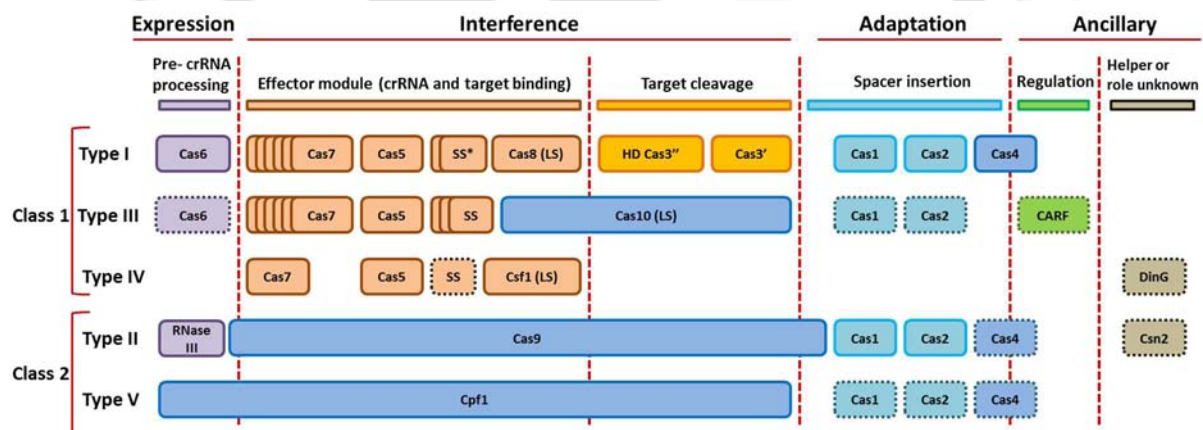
Expression
Interference
Adaptation
Ancillary

Pre- crRNA processing
Effector module (crRNA and target binding)
Target cleavage
Spacer insertion
Regulation
Helper or role unknown

Class 1
Type I
Cas6
Cas7
Cas5
SS*
Cas8 (LS)
HD Cas3''
Cas3'
Cas1
Cas2
Cas4

Type III
Cas6
Cas7
Cas5
SS
Cas10 (LS)
Cas1
Cas2
CARF

Type IV
Cas7
Cas5
SS
Csf1 (LS)
DinG

Class 2
Type II
RNase III
Cas9
Cas1
Cas2
Cas4
Csn2

Type V
Cpf1
Cas1
Cas2
Cas4